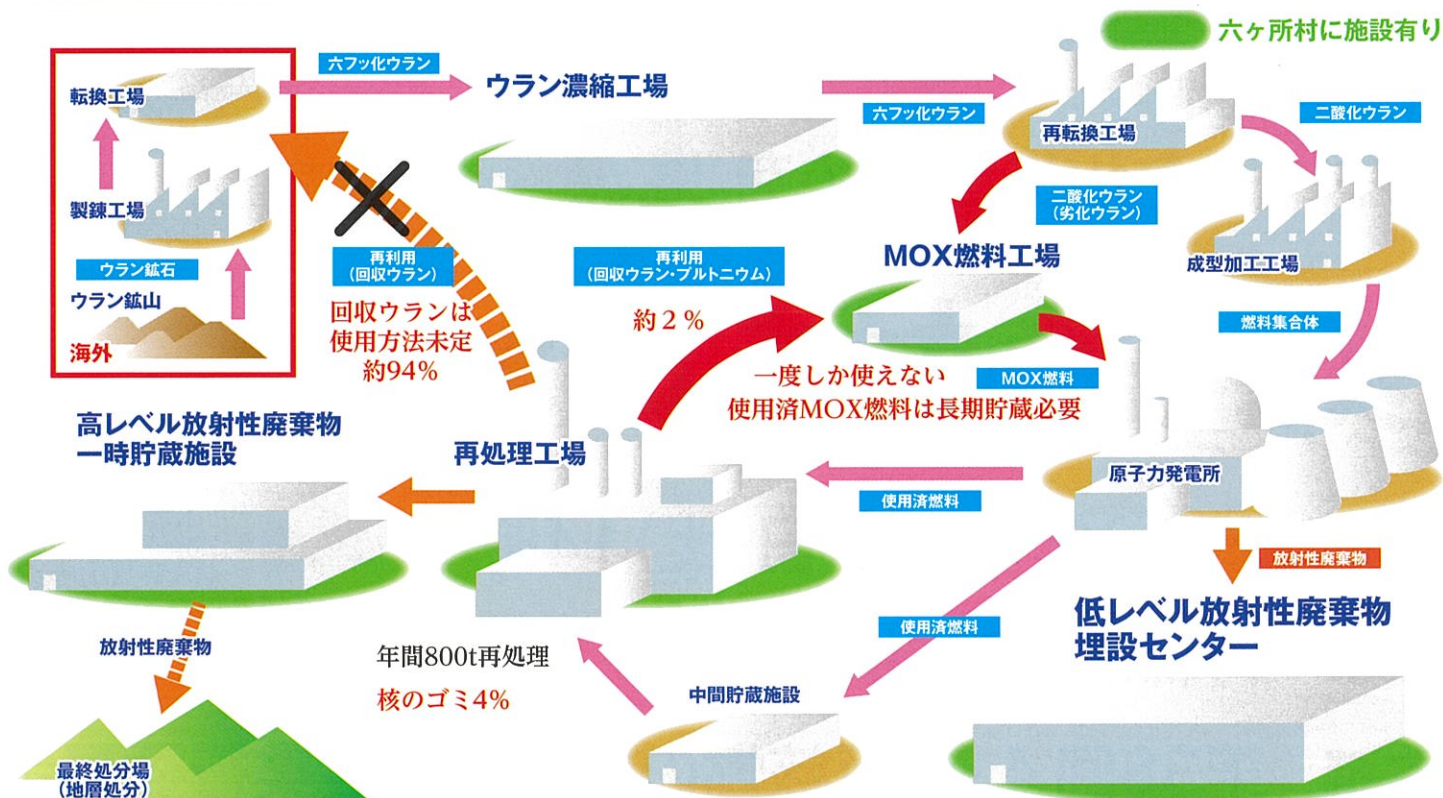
六ヶ所村に施設有り

転換工場

製錬工場

ウラン鉱石

ウラン鉱山

海外

六フッ化ウラン

ウラン濃縮工場

六フッ化ウラン

再転換工場

二酸化ウラン

二酸化ウラン
(劣化ウラン)

成型加工工場

再利用
(回収ウラン)

回収ウランは
使用方法未定
約94%

再利用
(回収ウラン・プルトニウム)

約２％

MOX燃料工場

燃料集合体

一度しか使えない
使用済MOX燃料は長期貯蔵必要

MOX燃料

高レベル放射性廃棄物
一時貯蔵施設

再処理工場

原子力発電所

使用済燃料

放射性廃棄物

低レベル放射性廃棄物
埋設センター

放射性廃棄物

使用済燃料

年間800t再処理

核のゴミ4%

中間貯蔵施設

最終処分場
(地層処分)